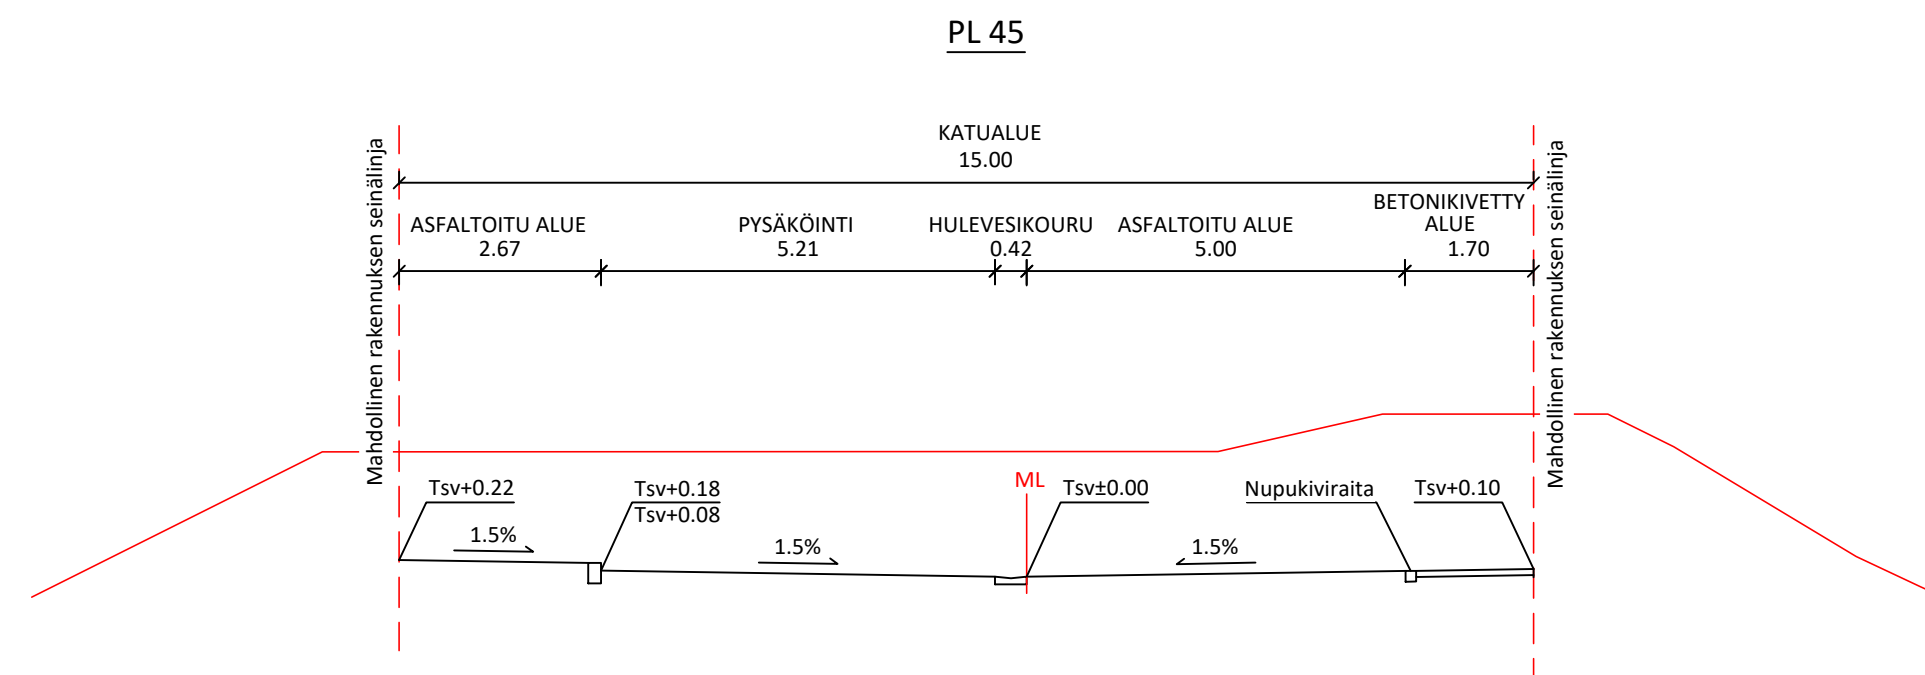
PL 45

Mahdollinen rakennuksen seinälinja

KATUALUE
15.00

ASFALTOITU ALUE
2.67

PYSÄKÖINTI
5.21

HULEVESIKOURU
0.42

ASFALTOITU ALUE
5.00

BETONIKIVETTY ALUE
1.70

Mahdollinen rakennuksen seinälinja

Tsv+0.22

1.5%

Tsv+0.18
Tsv+0.08

1.5%

ML

Tsv±0.00

1.5%

Nupukiviraita

Tsv+0.10